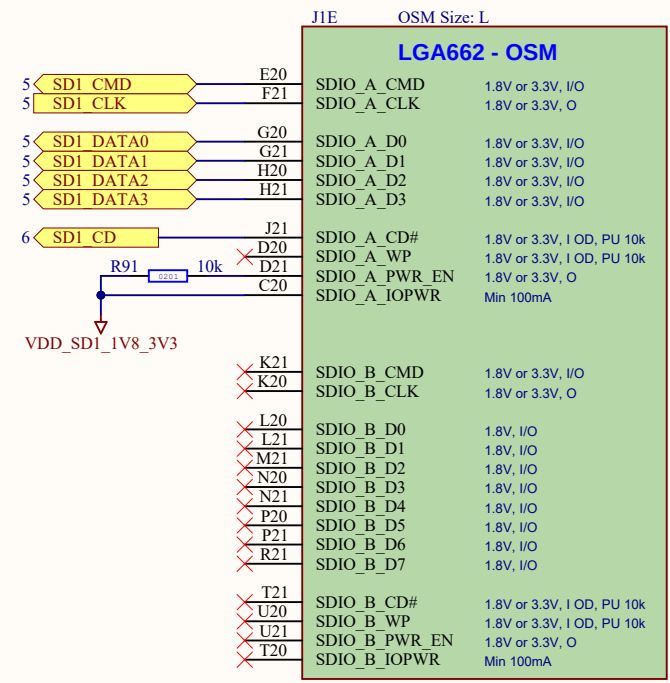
J1E OSM Size: L

LGA662 - OSM

5 SD1_CMD E20 SDIO_A_CMD 1.8V or 3.3V, I/O
5 SD1_CLK F21 SDIO_A_CLK 1.8V or 3.3V, O

5 SD1_DATA0 G20 SDIO_A_D0 1.8V or 3.3V, I/O
5 SD1_DATA1 G21 SDIO_A_D1 1.8V or 3.3V, I/O
5 SD1_DATA2 H20 SDIO_A_D2 1.8V or 3.3V, I/O
5 SD1_DATA3 H21 SDIO_A_D3 1.8V or 3.3V, I/O

6 SD1_CD J21 SDIO_A_CD# 1.8V or 3.3V, I OD, PU 10k
D20 SDIO_A_WP 1.8V or 3.3V, I OD, PU 10k
R91 0201 10k D21 SDIO_A_PWR_EN 1.8V or 3.3V, O
C20 SDIO_A_IOPWR Min 100mA

VDD_SD1_1V8_3V3

K21 SDIO_B_CMD 1.8V or 3.3V, I/O
K20 SDIO_B_CLK 1.8V or 3.3V, O

L20 SDIO_B_D0 1.8V, I/O
L21 SDIO_B_D1 1.8V, I/O
M21 SDIO_B_D2 1.8V, I/O
N20 SDIO_B_D3 1.8V, I/O
N21 SDIO_B_D4 1.8V, I/O
P20 SDIO_B_D5 1.8V, I/O
P21 SDIO_B_D6 1.8V, I/O
R21 SDIO_B_D7 1.8V, I/O

T21 SDIO_B_CD# 1.8V or 3.3V, I OD, PU 10k
U20 SDIO_B_WP 1.8V or 3.3V, I OD, PU 10k
U21 SDIO_B_PWR_EN 1.8V or 3.3V, O
T20 SDIO_B_IOPWR Min 100mA